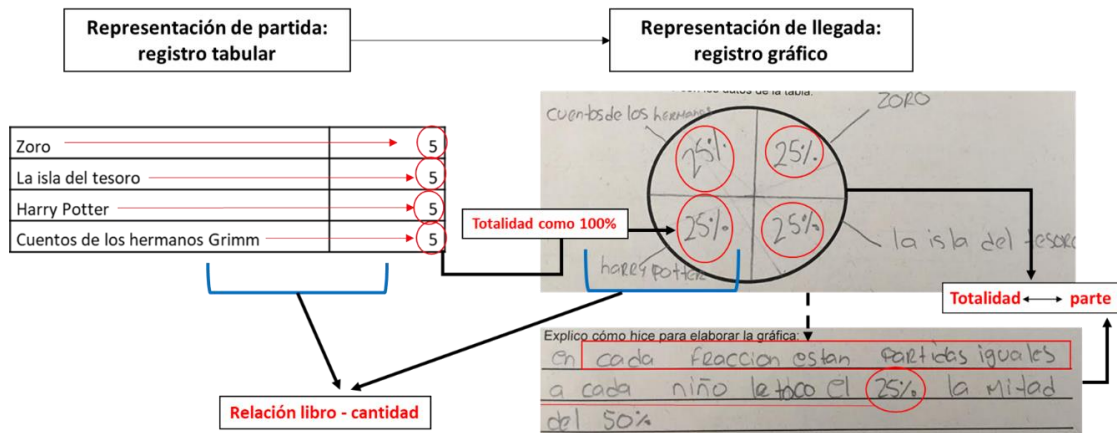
Representación de partida: registro tabular

Representación de llegada: registro gráfico

| Zoro | 5 |
|---|---|
| La isla del tesoro | 5 |
| Harry Potter | 5 |
| Cuentos de los hermanos Grimm | 5 |

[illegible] con los datos de la tabla.

cuentos de los hermanos

ZORO

25%

25%

25%

25%

Totalidad como 100%

la isla del tesoro

harry potter

Totalidad ⟷ parte

Explico cómo hice para elaborar la gráfica:

en cada fraccion estan partidas iguales a cada niño le toco el 25% la Mitad del 50%

Relación libro - cantidad